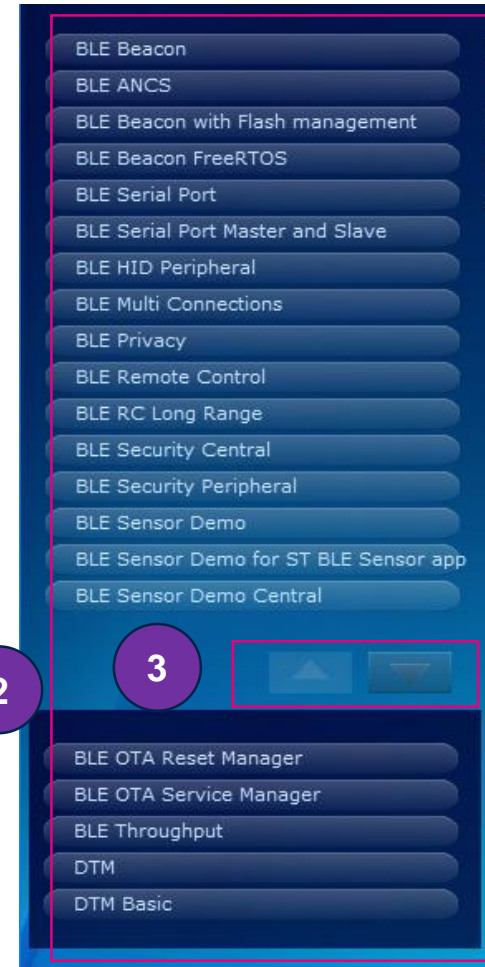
BLE Beacon
BLE ANCS
BLE Beacon with Flash management
BLE Beacon FreeRTOS
BLE Serial Port
BLE Serial Port Master and Slave
BLE HID Peripheral
BLE Multi Connections
BLE Privacy
BLE Remote Control
BLE RC Long Range
BLE Security Central
BLE Security Peripheral
BLE Sensor Demo
BLE Sensor Demo for ST BLE Sensor app
BLE Sensor Demo Central

2

3

BLE OTA Reset Manager
BLE OTA Service Manager
BLE Throughput
DTM
DTM Basic